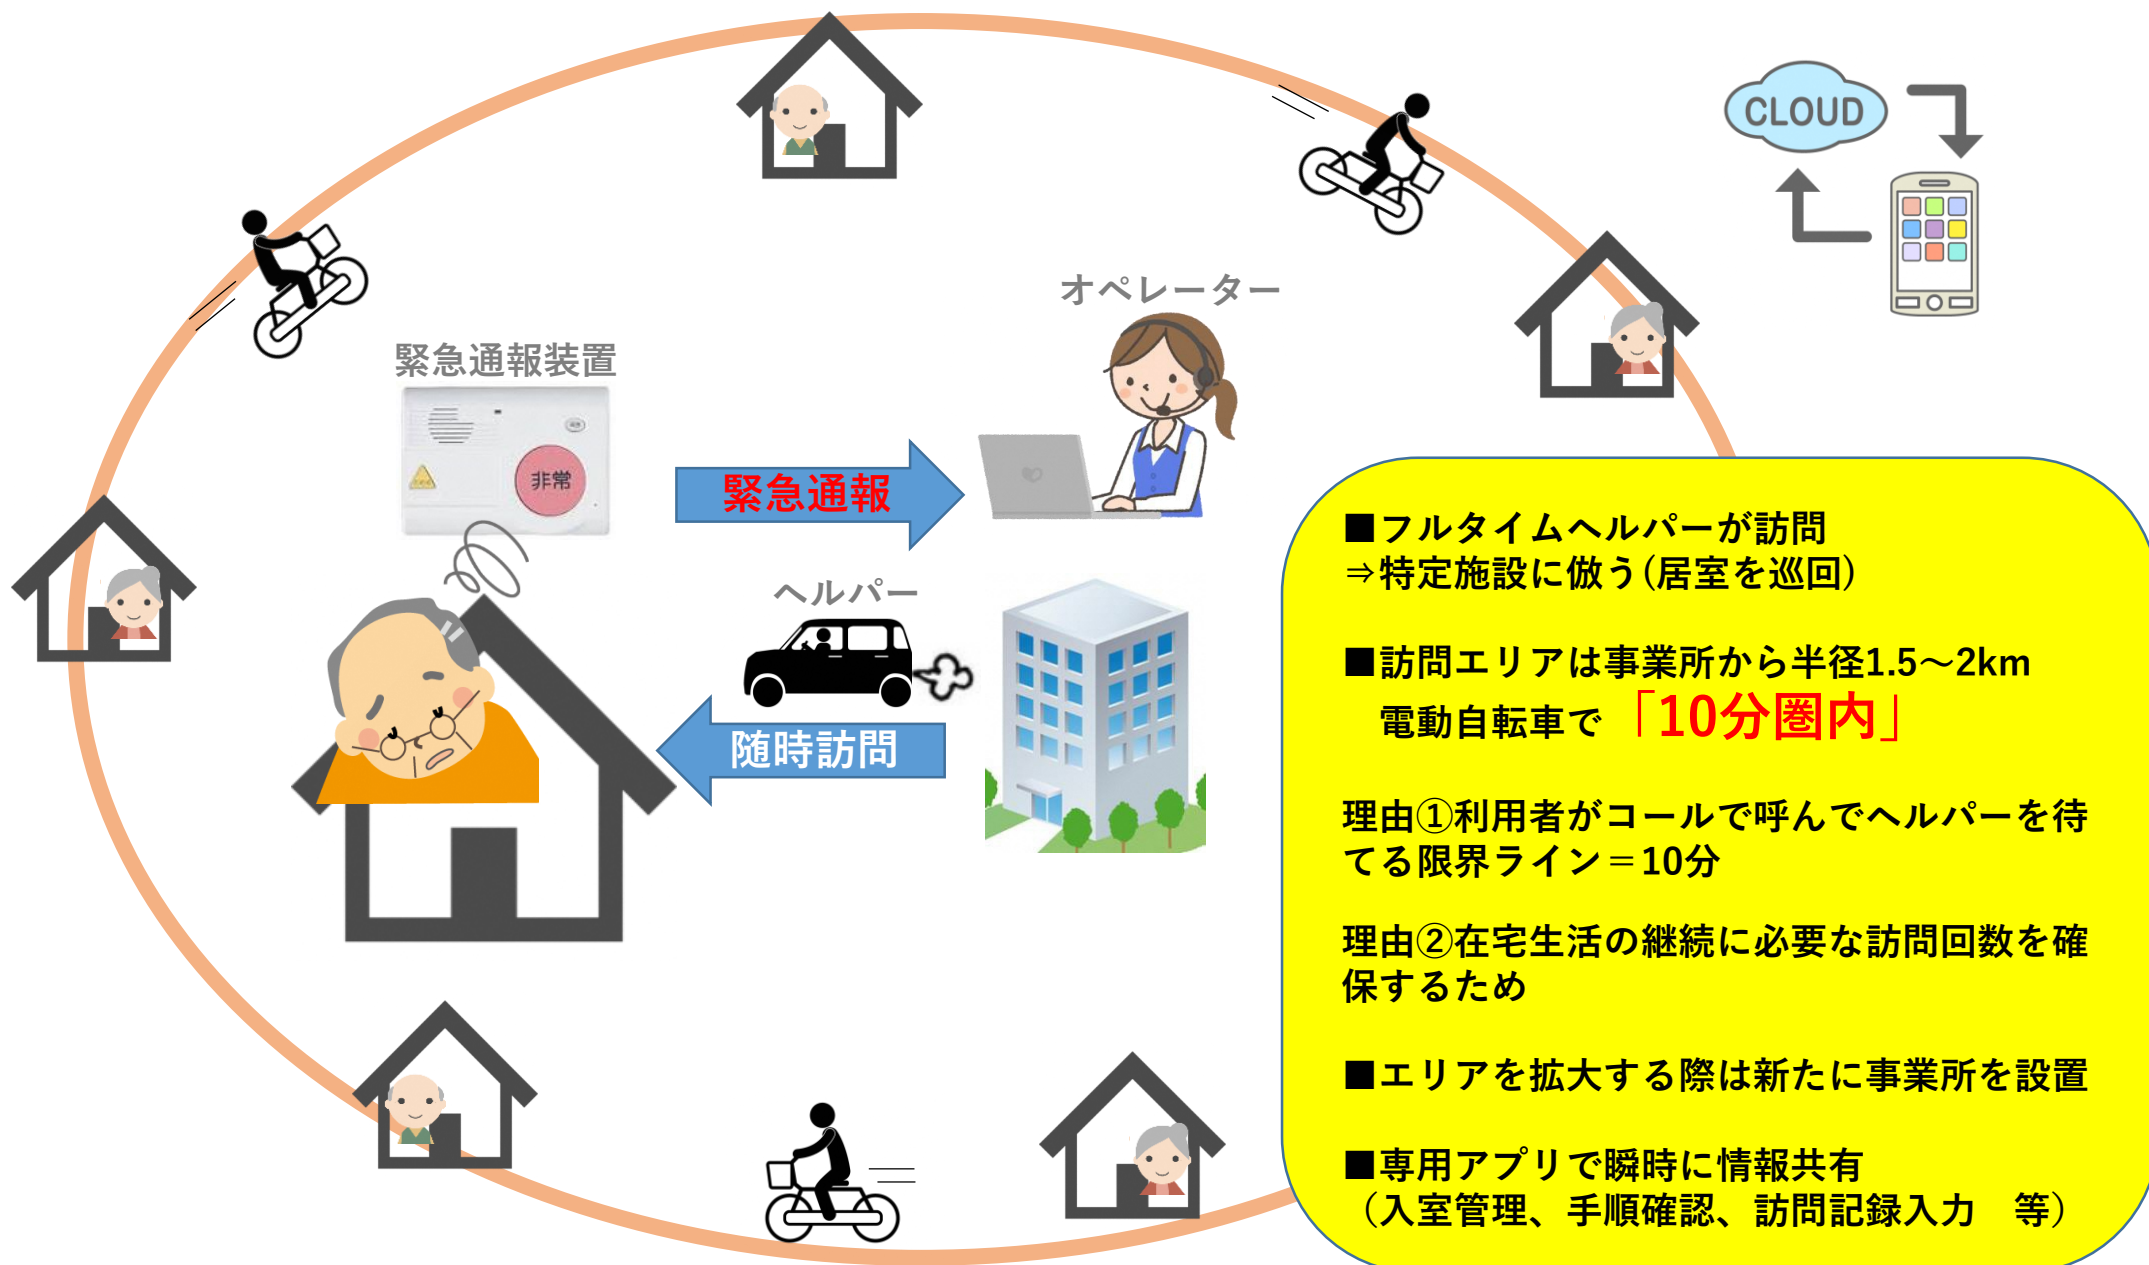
CLOUD

オペレーター

緊急通報装置

非常

緊急通報

ヘルパー

随時訪問

■フルタイムヘルパーが訪問
⇒特定施設に倣う（居室を巡回）

■訪問エリアは事業所から半径1.5～2km
電動自転車で「10分圏内」

理由①利用者がコールで呼んでヘルパーを待てる限界ライン＝10分

理由②在宅生活の継続に必要な訪問回数を確保するため

■エリアを拡大する際は新たに事業所を設置

■専用アプリで瞬時に情報共有
（入室管理、手順確認、訪問記録入力　等）